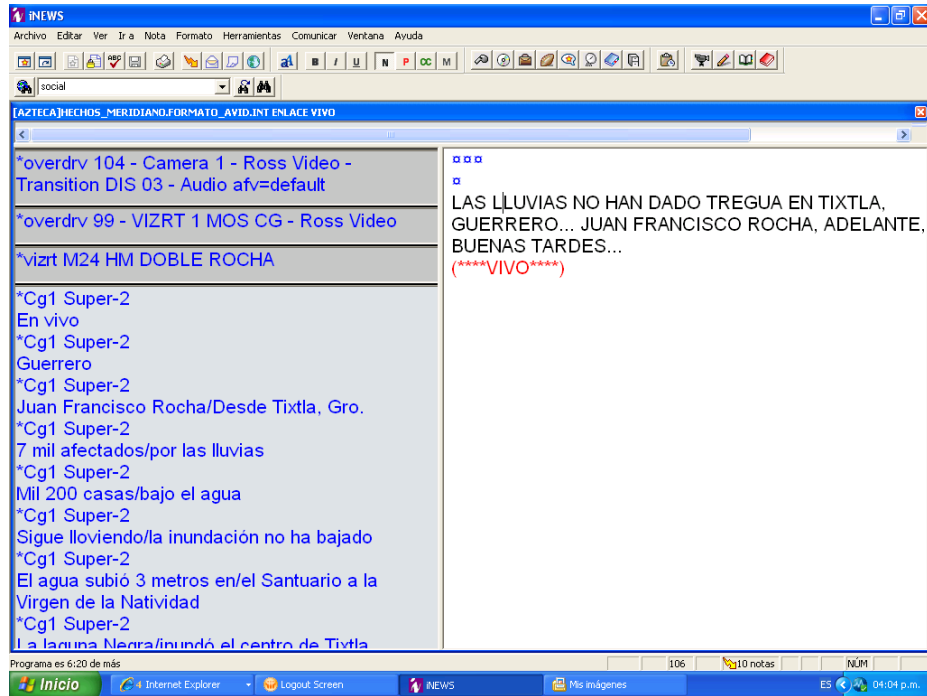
iNEWS

Archivo Editar Ver Ir a Nota Formato Herramientas Comunicar Ventana Ayuda

B I U N P CC M

social

[AZTECA]HECHOS_MERIDIANO.FORMATO_AVID.INT ENLACE VIVO

*overdrv 104 - Camera 1 - Ross Video - Transition DIS 03 - Audio afv=default

*overdrv 99 - VIZRT 1 MOS CG - Ross Video

*vizrt M24 HM DOBLE ROCHA

*Cg1 Super-2
En vivo
*Cg1 Super-2
Guerrero
*Cg1 Super-2
Juan Francisco Rocha/Desde Tixtla, Gro.
*Cg1 Super-2
7 mil afectados/por las lluvias
*Cg1 Super-2
Mil 200 casas/bajo el agua
*Cg1 Super-2
Sigue lloviendo/la inundación no ha bajado
*Cg1 Super-2
El agua subió 3 metros en/el Santuario a la Virgen de la Natividad
*Cg1 Super-2
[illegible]

¤¤¤
¤
LAS LLUVIAS NO HAN DADO TREGUA EN TIXTLA, GUERRERO... JUAN FRANCISCO ROCHA, ADELANTE, BUENAS TARDES...
(****VIVO****)

Programa es 6:20 de más
106
10 notas
NÚM

Inicio
4 Internet Explorer
Logout Screen
iNEWS
Mis imágenes
ES
04:04 p.m.